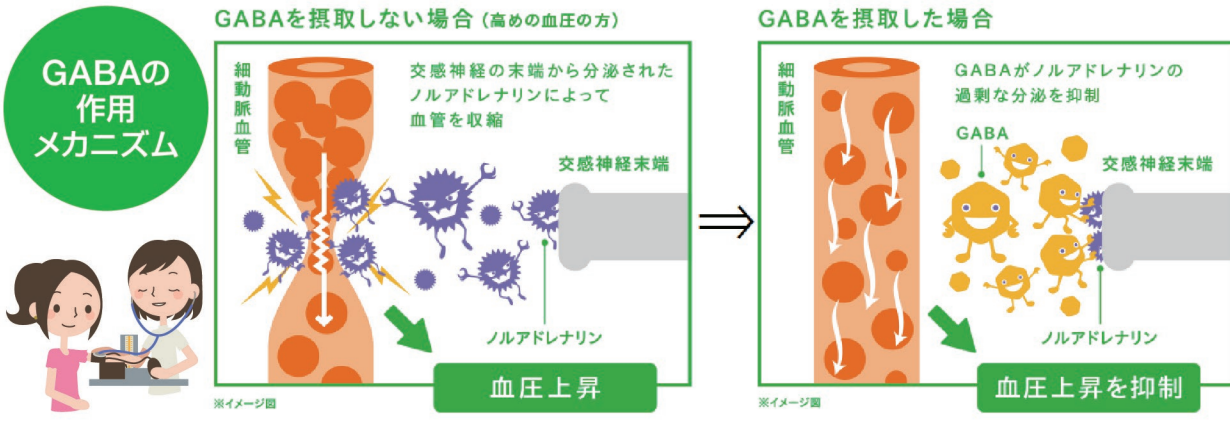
GABAの作用メカニズム

GABAを摂取しない場合（高めの血圧の方）

細動脈血管

交感神経の末端から分泌されたノルアドレナリンによって血管を収縮

交感神経末端

ノルアドレナリン

血圧上昇

※イメージ図

⇒

GABAを摂取した場合

細動脈血管

GABAがノルアドレナリンの過剰な分泌を抑制

GABA

交感神経末端

ノルアドレナリン

血圧上昇を抑制

※イメージ図